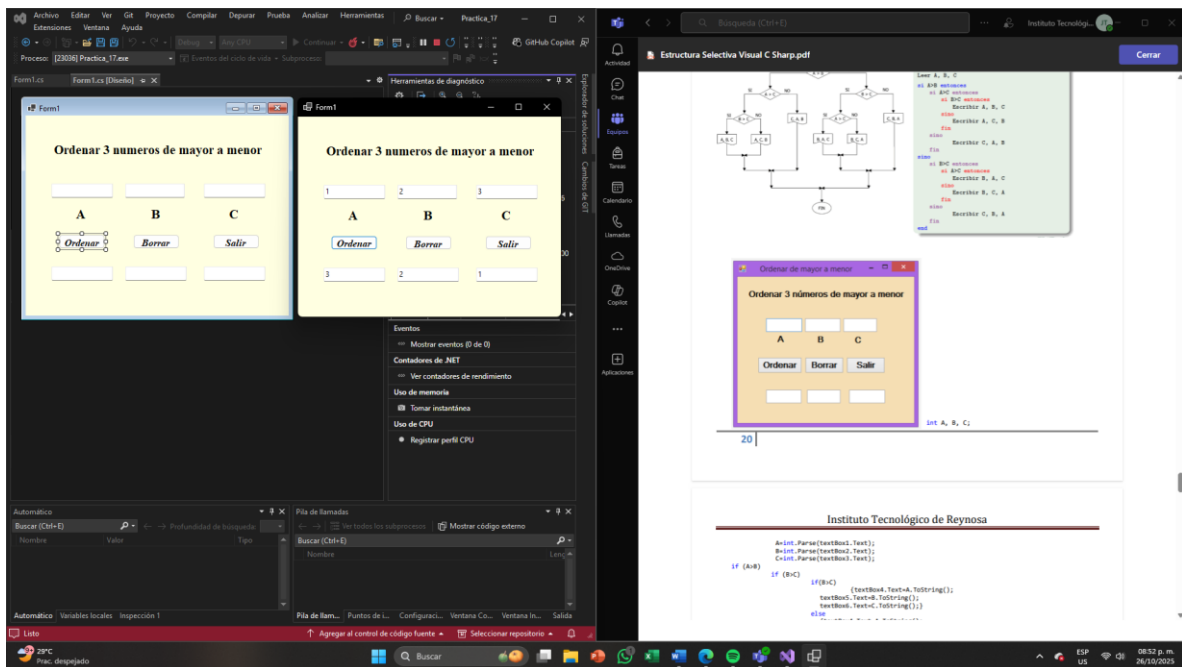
Archivo Editar Ver Git Proyecto Compilar Depurar Prueba Analizar Herramientas Buscar Practica_17
Extensiones Ventana Ayuda
Debug Any CPU Continuar GitHub Copilot
Proceso: [23036] Practica_17.exe Eventos del ciclo de vida Subproceso:
Form1.cs Form1.cs [Diseño]
Herramientas de diagnóstico

Form1
Ordenar 3 numeros de mayor a menor
A B C
Ordenar Borrar Salir

Form1
Ordenar 3 numeros de mayor a menor
1 2 3
A B C
Ordenar Borrar Salir
3 2 1

Explorador de soluciones
Cambios de GIT

Eventos
Mostrar eventos (0 de 0)
Contadores de .NET
Ver contadores de rendimiento
Uso de memoria
Tomar instantánea
Uso de CPU
Registrar perfil CPU

Automático
Buscar (Ctrl+E) Profundidad de búsqueda
Nombre Valor Tipo
Automático Variables locales Inspección 1

Pila de llamadas
Ver todos los subprocesos Mostrar código externo
Buscar (Ctrl+E)
Nombre Leng
Pila de llam... Puntos de i... Configuraci... Ventana Co... Ventana In... Salida

Listo
Agregar al control de código fuente Seleccionar repositorio

Búsqueda (Ctrl+E)
Instituto Tecnológi...
Actividad
Chat
Equipos
Tareas
Calendario
Llamadas
OneDrive
Copilot
Aplicaciones

Estructura Selectiva Visual C Sharp.pdf
Cerrar

Leer A, B, C
si A>B entonces
si A>C entonces
si B>C entonces
Escribir A, B, C
sino
Escribir A, C, B
fin
sino
Escribir C, A, B
fin
sino
si B>C entonces
si A>C entonces
Escribir B, A, C
sino
Escribir B, C, A
fin
sino
Escribir C, B, A
fin
end

Ordenar de mayor a menor
Ordenar 3 números de mayor a menor
A B C
Ordenar Borrar Salir

int A, B, C;
20

Instituto Tecnológico de Reynosa

A=int.Parse(textBox1.Text);
B=int.Parse(textBox2.Text);
C=int.Parse(textBox3.Text);
if (A>B)
if (B>C)
if(B>C)
{textBox4.Text=A.ToString();
textBox5.Text=B.ToString();
textBox6.Text=C.ToString();}
else

29°C
Prac. despejado
Buscar
ESP US
08:52 p. m.
26/10/2025